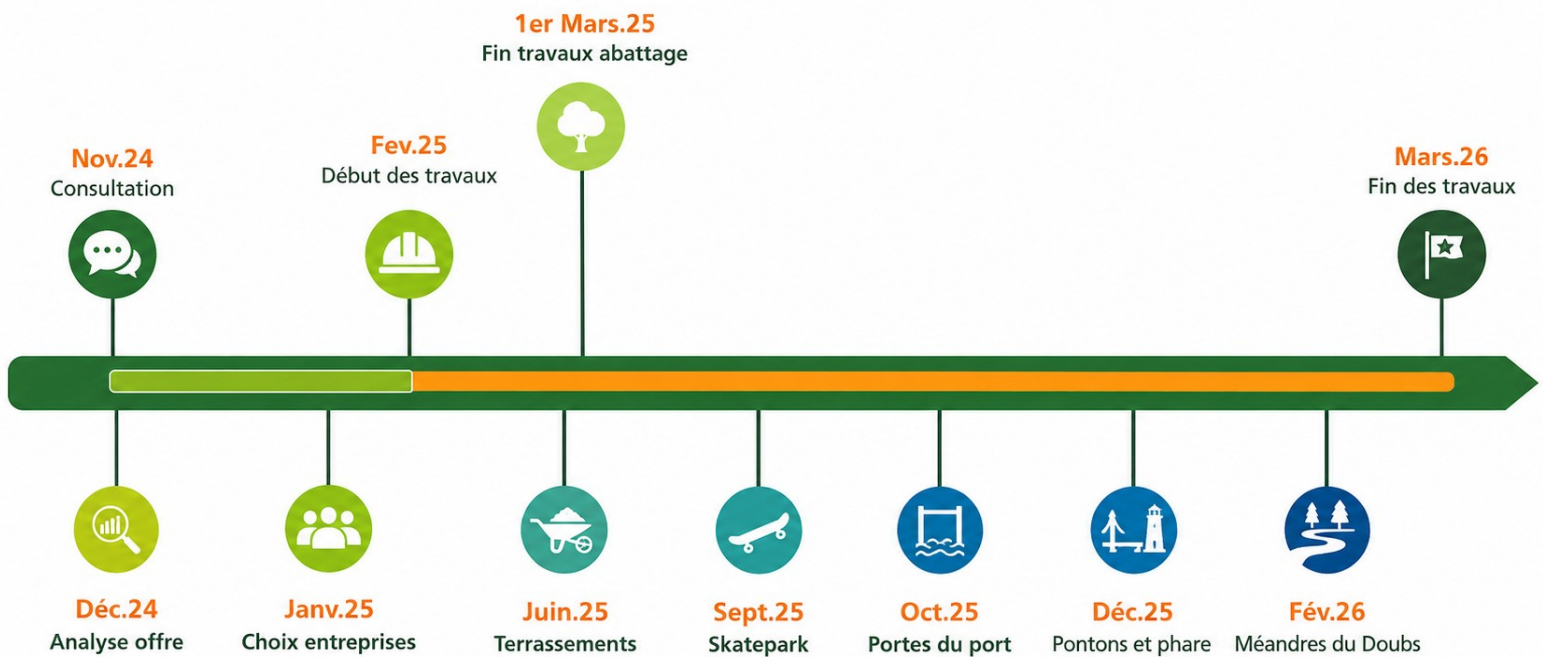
1er Mars.25
Fin travaux abattage

Nov.24
Consultation

Fev.25
Début des travaux

Mars.26
Fin des travaux

Déc.24
Analyse offre

Janv.25
Choix entreprises

Juin.25
Terrassements

Sept.25
Skatepark

Oct.25
Portes du port

Déc.25
Pontons et phare

Fév.26
Méandres du Doubs